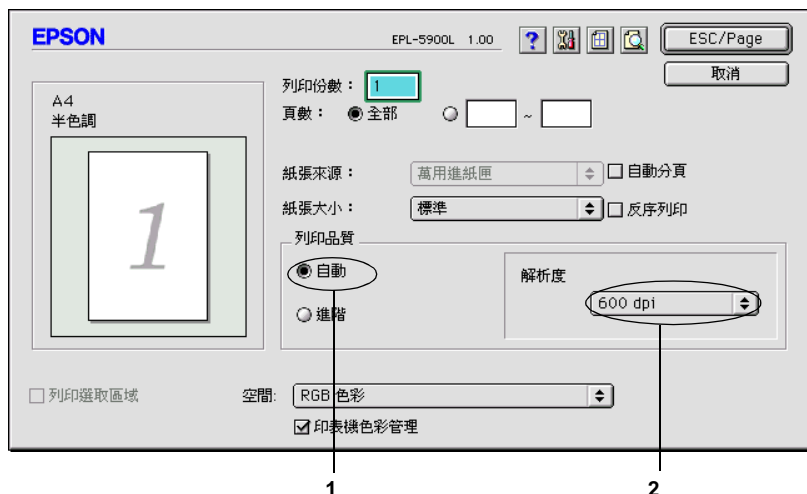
EPSON

EPL-5900L 1.00

ESC/Page

取消

A4
半色調

1

列印份數： 1
頁數： 全部 ~

紙張來源： 萬用進紙匣 自動分頁
紙張大小： 標準 反序列印

列印品質
自動
進階

解析度
600 dpi

列印選取區域
空間: RGB 色彩
印表機色彩管理

1
2